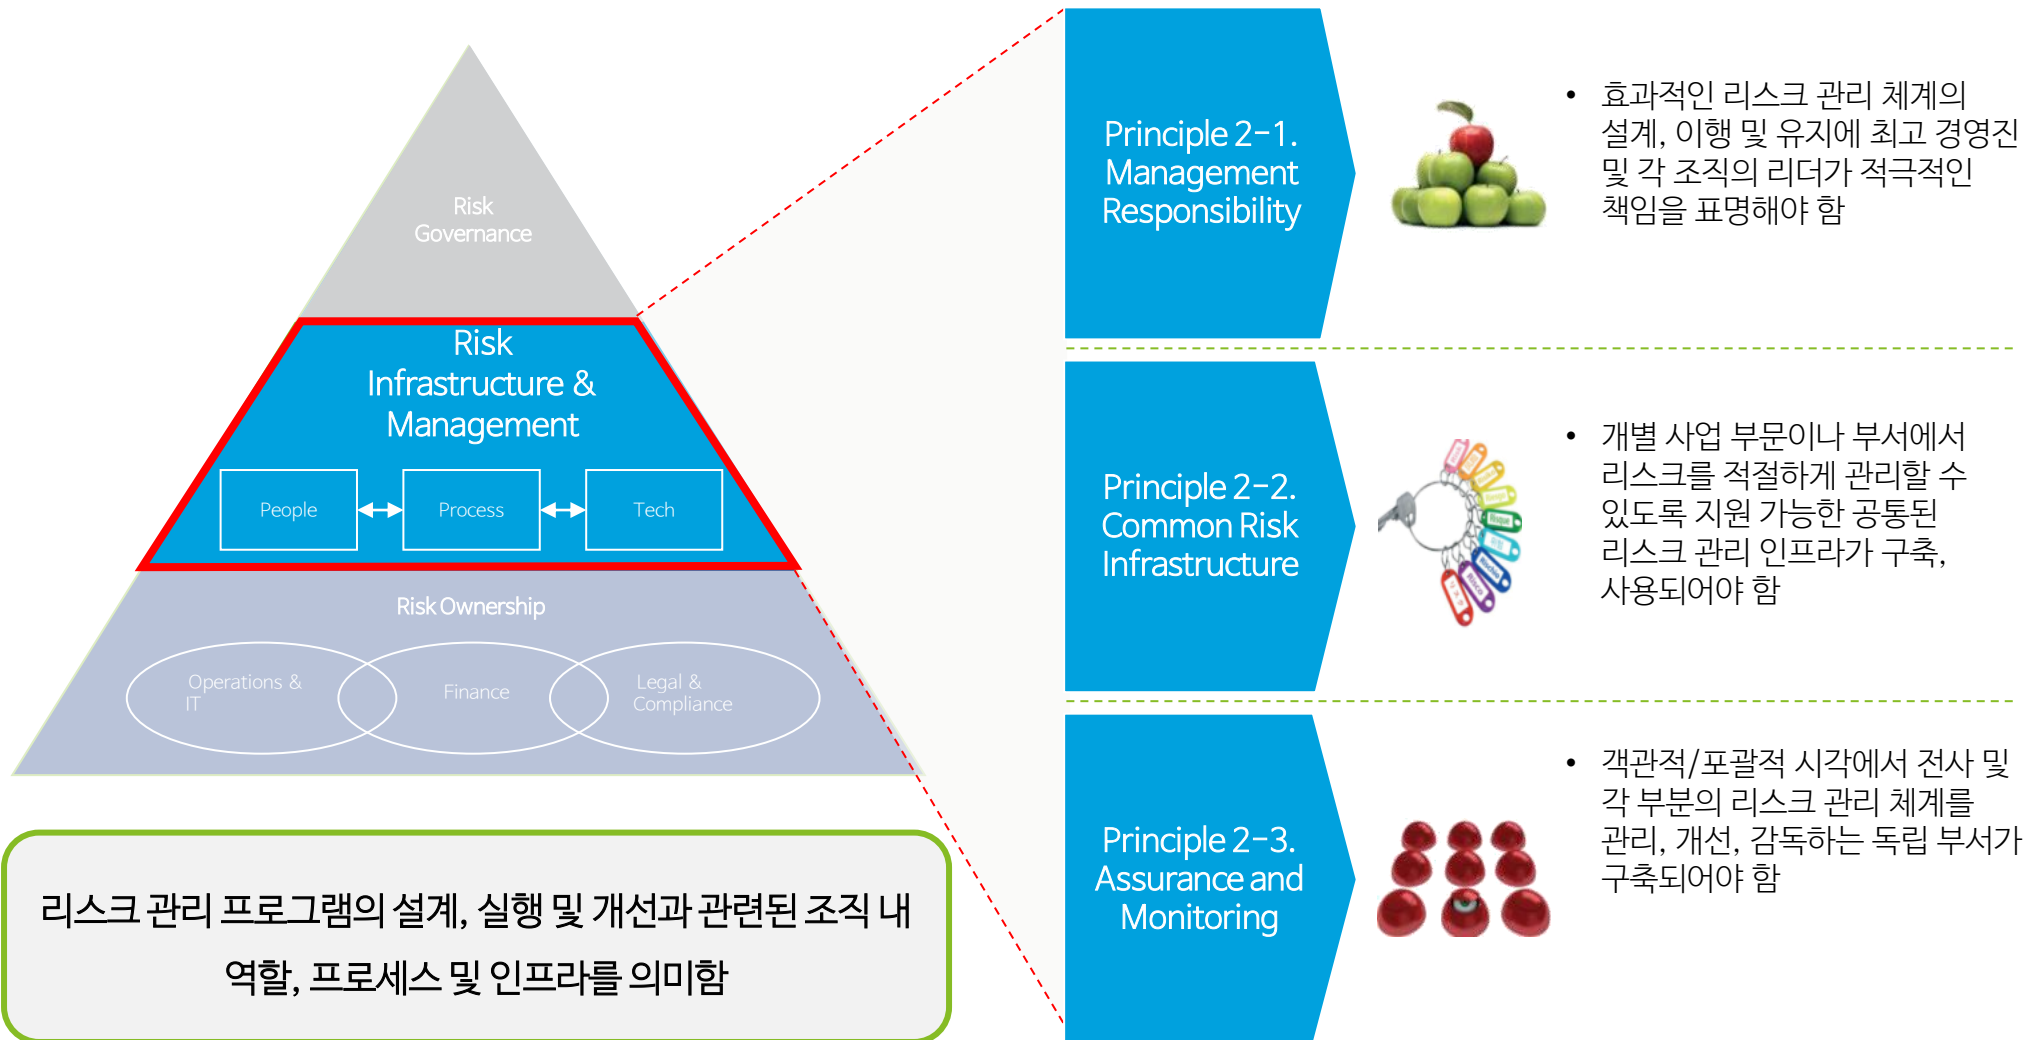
Risk Governance

Risk Infrastructure & Management

People

Process

Tech

Risk Ownership

Operations & IT

Finance

Legal & Compliance

리스크 관리 프로그램의 설계, 실행 및 개선과 관련된 조직 내 역할, 프로세스 및 인프라를 의미함

Principle 2-1. Management Responsibility

• 효과적인 리스크 관리 체계의 설계, 이행 및 유지에 최고 경영진 및 각 조직의 리더가 적극적인 책임을 표명해야 함

Principle 2-2. Common Risk Infrastructure

• 개별 사업 부문이나 부서에서 리스크를 적절하게 관리할 수 있도록 지원 가능한 공통된 리스크 관리 인프라가 구축, 사용되어야 함

Principle 2-3. Assurance and Monitoring

• 객관적/포괄적 시각에서 전사 및 각 부분의 리스크 관리 체계를 관리, 개선, 감독하는 독립 부서가 구축되어야 함